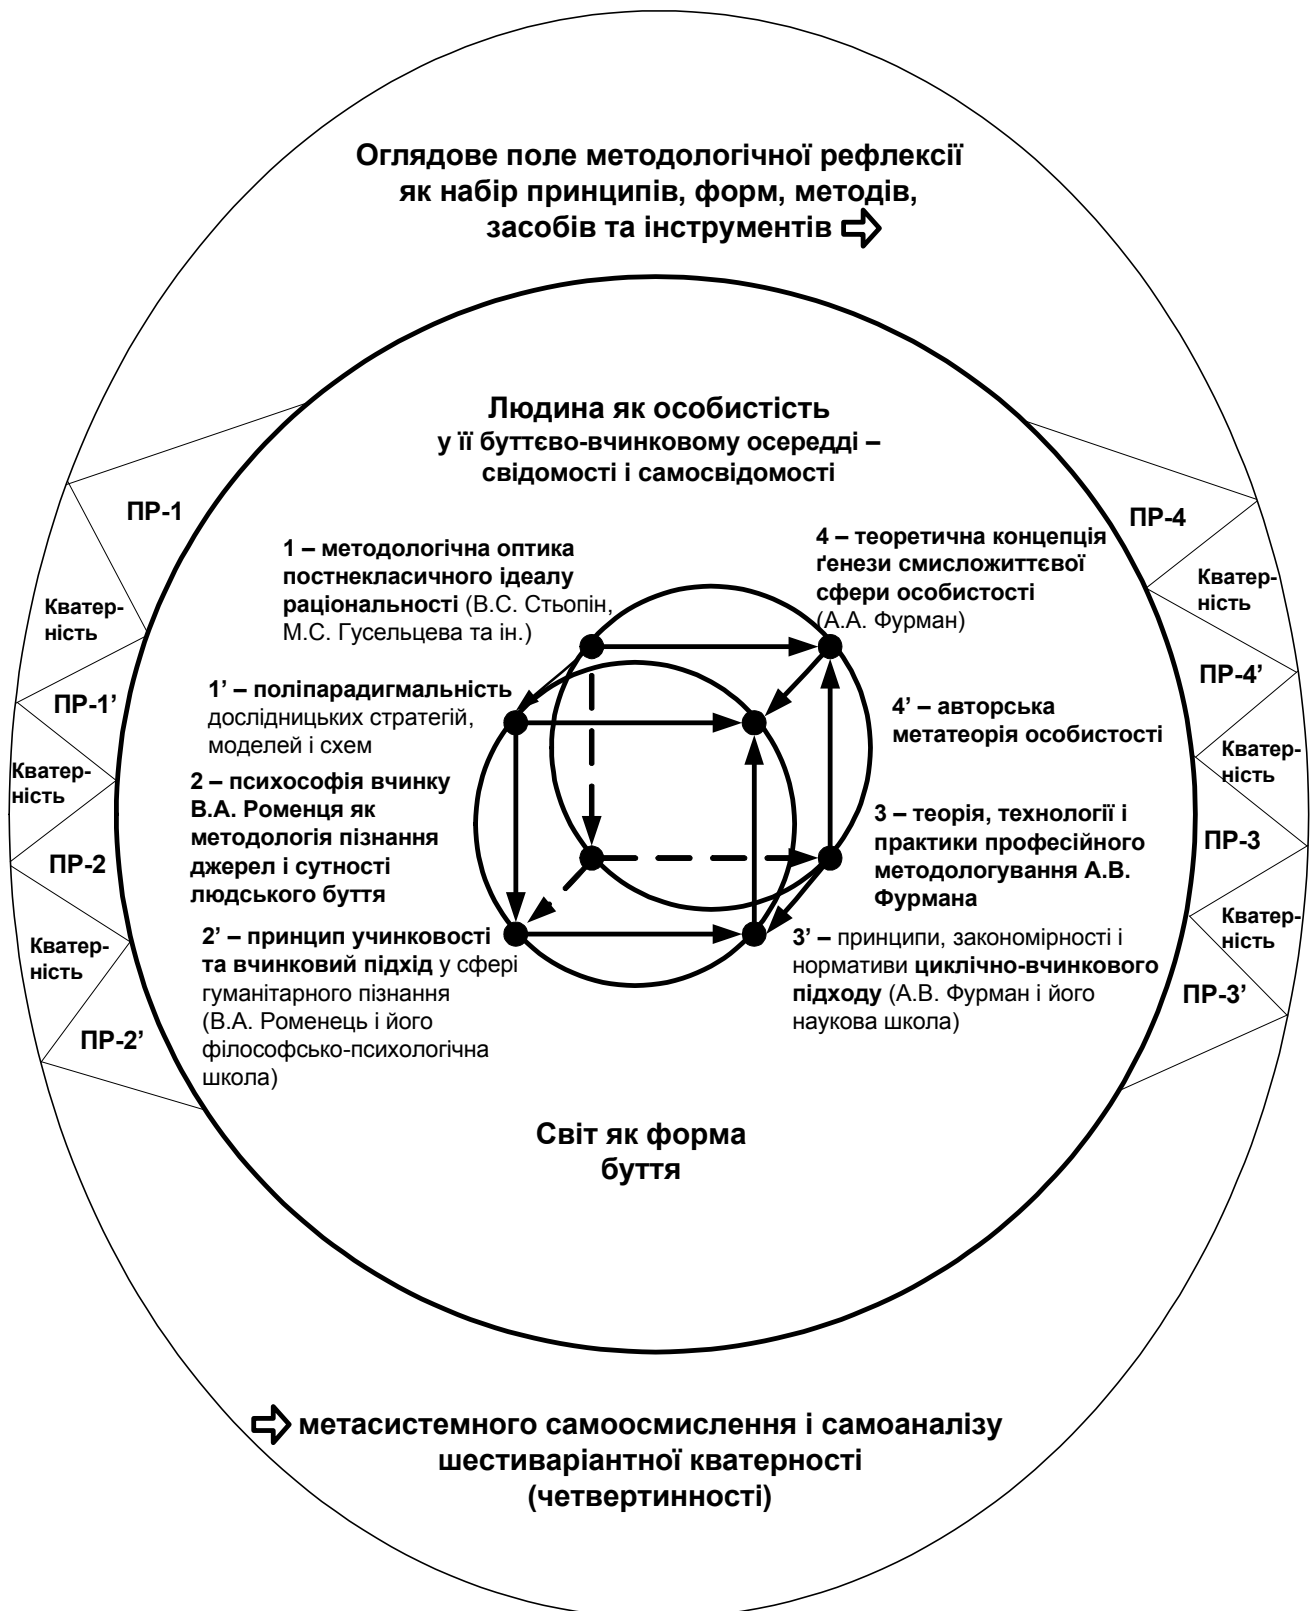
Оглядове поле методологічної рефлексії як набір принципів, форм, методів, засобів та інструментів ⇨

Людина як особистість у її буттєво-вчинковому осередді – свідомості і самосвідомості

ПР-1

Кватерність

ПР-1'

Кватерність

ПР-2

Кватерність

ПР-2'

ПР-4

Кватерність

ПР-4'

Кватерність

ПР-3

Кватерність

ПР-3'

1 – методологічна оптика постнекласичного ідеалу раціональності (В.С. Стьопін, М.С. Гусельцева та ін.)

1' – поліпарадигмальність дослідницьких стратегій, моделей і схем

2 – психософія вчинку В.А. Роменця як методологія пізнання джерел і сутності людського буття

2' – принцип учинковості та вчинковий підхід у сфері гуманітарного пізнання (В.А. Роменець і його філософсько-психологічна школа)

4 – теоретична концепція ґенези смисложиттєвої сфери особистості (А.А. Фурман)

4' – авторська метатеорія особистості

3 – теорія, технології і практики професійного методологування А.В. Фурмана

3' – принципи, закономірності і нормативи циклічно-вчинкового підходу (А.В. Фурман і його наукова школа)

Світ як форма буття

⇨ метасистемного самоосмислення і самоаналізу шестиваріантної кватерності (четвертинності)